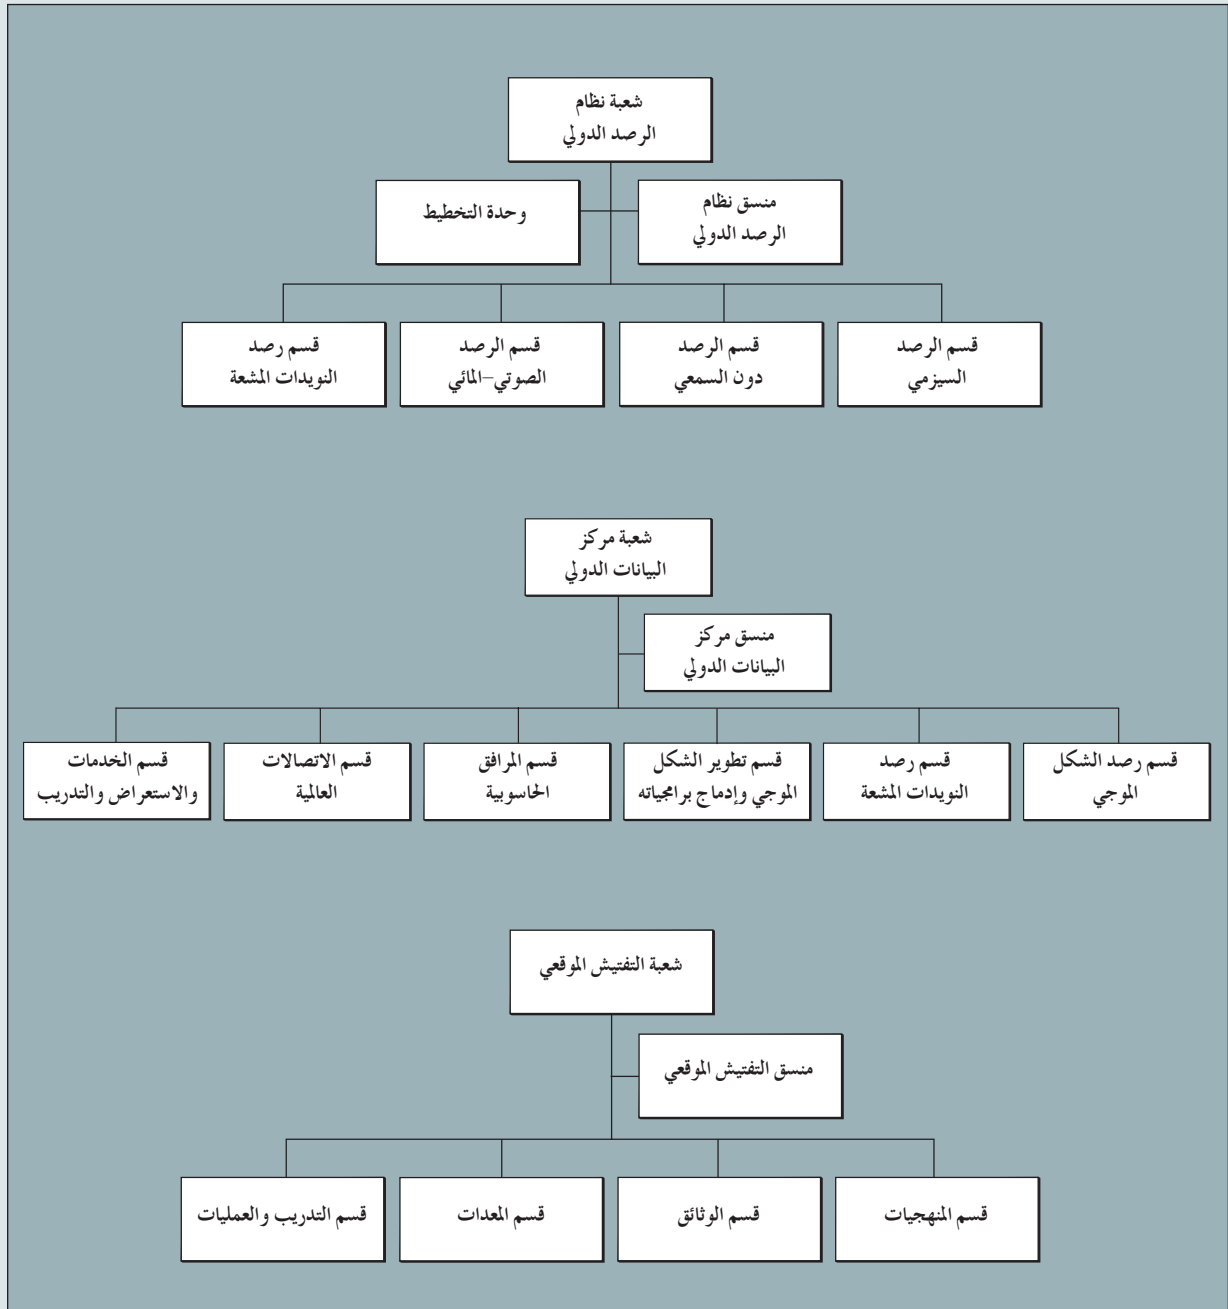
شعبة نظام
الرصد الدولي

منسق نظام
الرصد الدولي

وحدة التخطيط

قسم الرصد
السيزمي

قسم الرصد
دون السمعي

قسم الرصد
الصوتي–المائي

قسم رصد
النويدات المشعة

شعبة مركز
البيانات الدولي

منسق مركز
البيانات الدولي

قسم رصد الشكل
الموجي

قسم رصد
النويدات المشعة

قسم تطوير الشكل
الموجي وإدماج برامجياته

قسم المرافق
الحاسوبية

قسم الاتصالات
العالمية

قسم الخدمات
والاستعراض والتدريب

شعبة التفتيش الموقعي

منسق التفتيش الموقعي

قسم المنهجيات

قسم الوثائق

قسم المعدات

قسم التدريب والعمليات